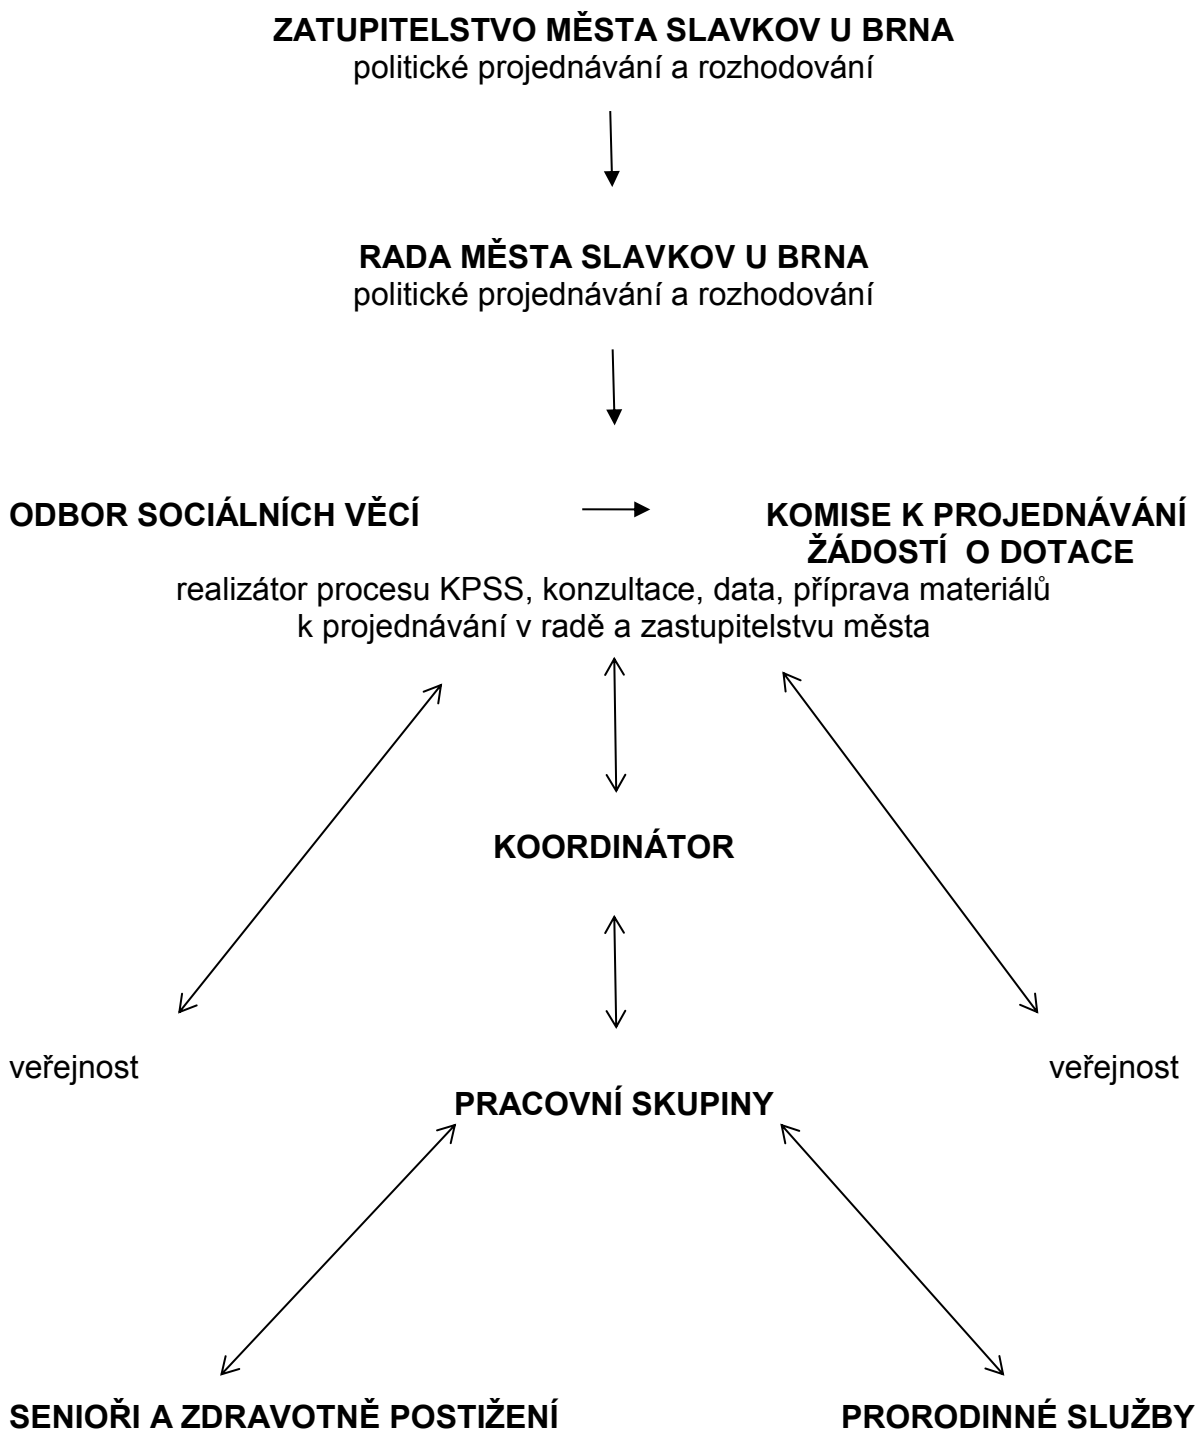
ZATUPITELSTVO MĚSTA SLAVKOV U BRNA
politické projednávání a rozhodování

RADA MĚSTA SLAVKOV U BRNA
politické projednávání a rozhodování

ODBOR SOCIÁLNÍCH VĚCÍ

KOMISE K PROJEDNÁVÁNÍ ŽÁDOSTÍ O DOTACE

realizátor procesu KPSS, konzultace, data, příprava materiálů k projednávání v radě a zastupitelstvu města

KOORDINÁTOR

veřejnost

veřejnost

PRACOVNÍ SKUPINY

SENIOŘI A ZDRAVOTNĚ POSTIŽENÍ

PRORODINNÉ SLUŽBY